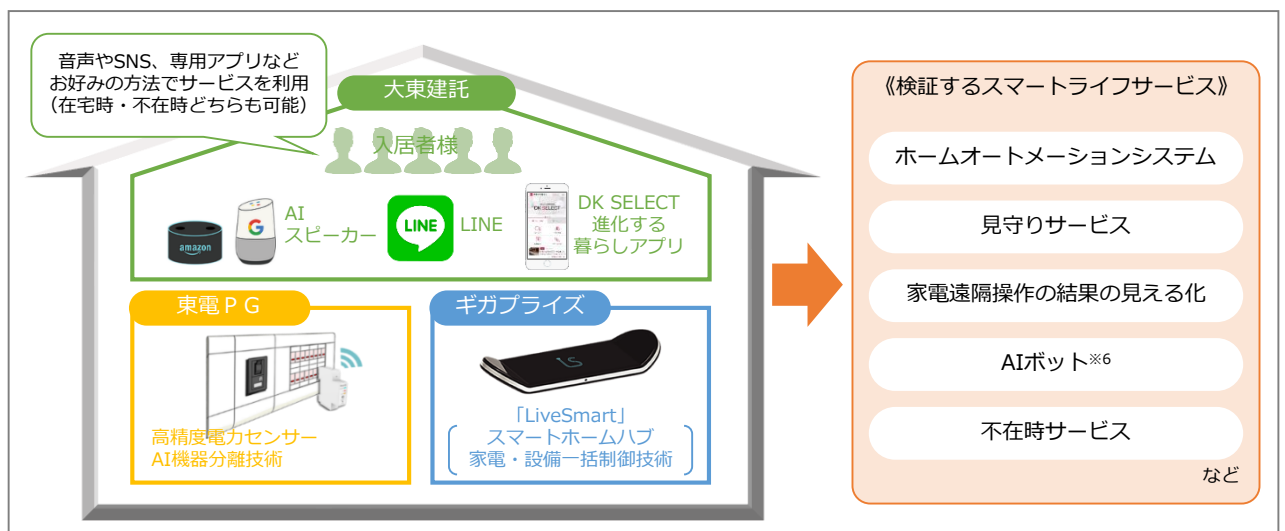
音声やSNS、専用アプリなど
お好みの方法でサービスを利用
（在宅時・不在時どちらも可能）

大東建託

入居者様

amazon

AI
スピーカー

LINE

LINE

DK SELECT
進化する
暮らしアプリ

東電ＰＧ

高精度電力センサー
AI機器分離技術

ギガプライズ

「LiveSmart」
スマートホームハブ
家電・設備一括制御技術

《検証するスマートライフサービス》

ホームオートメーションシステム

見守りサービス

家電遠隔操作の結果の見える化

AIボット※6

不在時サービス

など